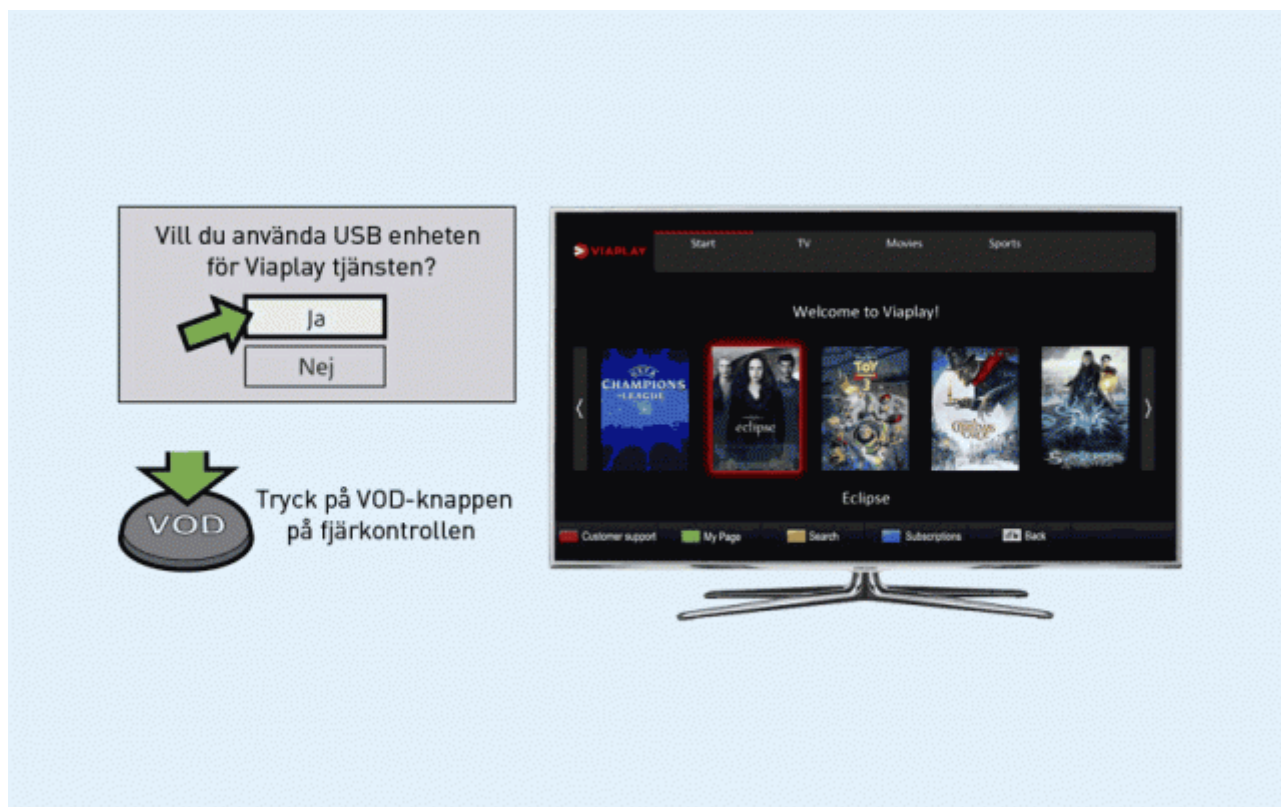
Vill du använda USB enheten för Viaplay tjänsten?

Ja

Nej

VOD

Tryck på VOD-knappen på fjärkontrollen

VIAPLAY

Start

TV

Movies

Sports

Welcome to Viaplay!

CHAMPIONS LEAGUE

eclipse

TOY

Eclipse

Customer support

My Page

Search

Subscriptions

Back